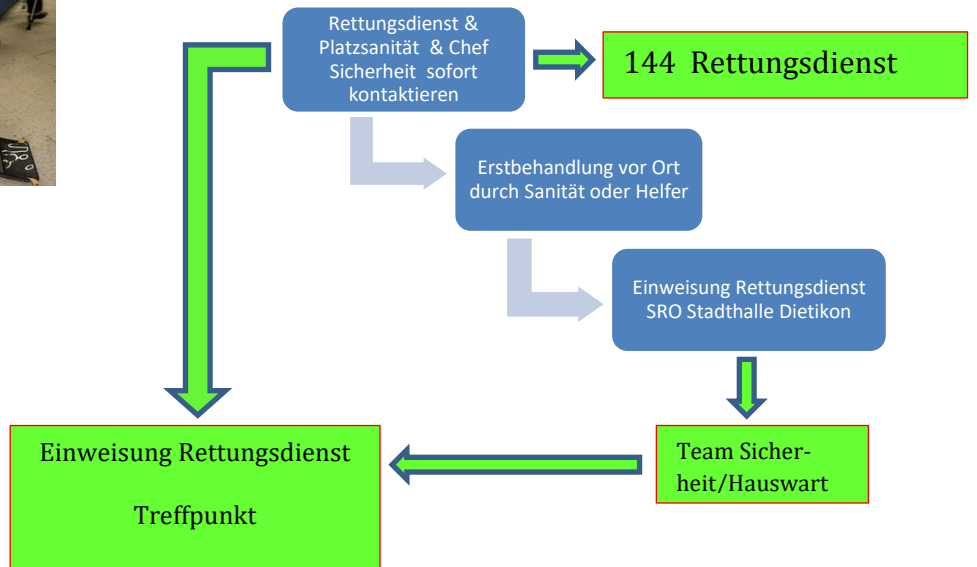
Rettungsdienst & Platzsanität & Chef Sicherheit sofort kontaktieren

144 Rettungsdienst

Erstbehandlung vor Ort durch Sanität oder Helfer

Einweisung Rettungsdienst SRO Stadthalle Dietikon

Team Sicherheit/Hauswart

Einweisung Rettungsdienst

Treffpunkt